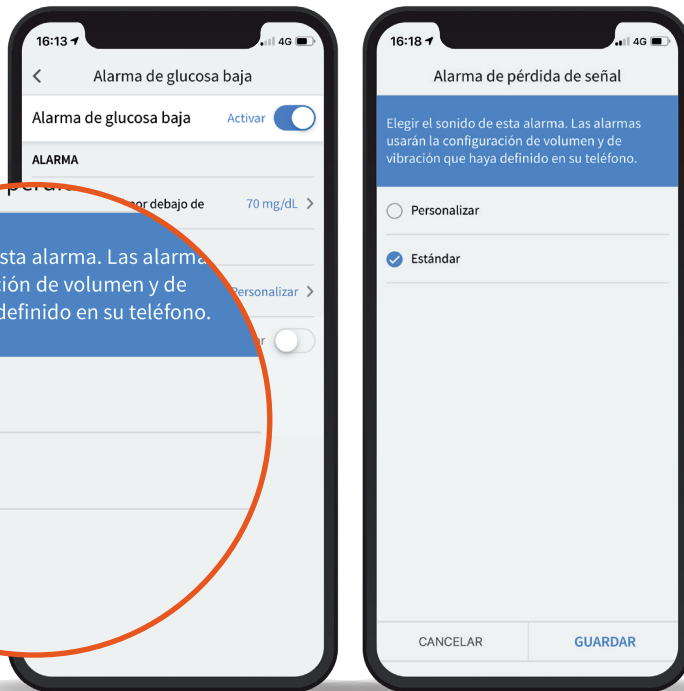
16:13

4G

Alarma de glucosa baja

Alarma de glucosa baja Activar

ALARMA

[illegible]or debajo de 70 mg/dL

Personalizar

r

sta alarma. Las alarma ción de volumen y de definido en su teléfono.

16:18

4G

Alarma de pérdida de señal

Elegir el sonido de esta alarma. Las alarmas usarán la configuración de volumen y de vibración que haya definido en su teléfono.

Personalizar

Estándar

CANCELAR

GUARDAR